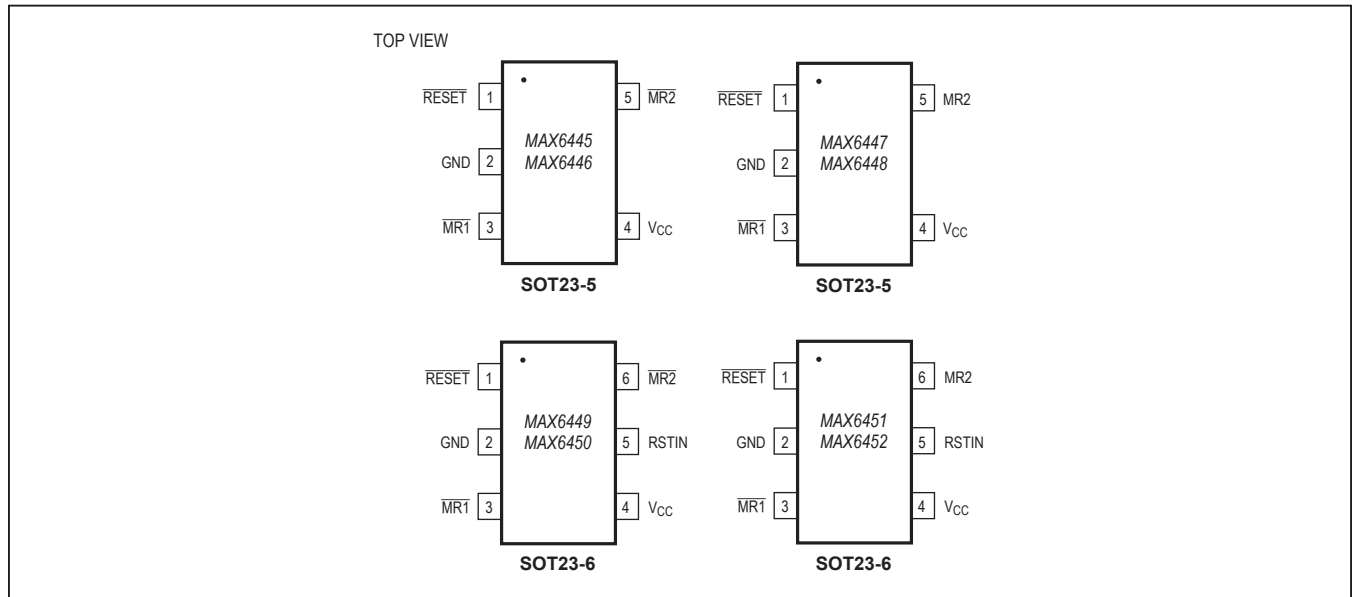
TOP VIEW

$\overline{RESET}$ 1
GND 2
$\overline{MR1}$ 3
5 $\overline{MR2}$
4 $V_{CC}$
MAX6445
MAX6446
SOT23-5

$\overline{RESET}$ 1
GND 2
$\overline{MR1}$ 3
5 MR2
4 $V_{CC}$
MAX6447
MAX6448
SOT23-5

$\overline{RESET}$ 1
GND 2
$\overline{MR1}$ 3
6 $\overline{MR2}$
5 RSTIN
4 $V_{CC}$
MAX6449
MAX6450
SOT23-6

$\overline{RESET}$ 1
GND 2
$\overline{MR1}$ 3
6 MR2
5 RSTIN
4 $V_{CC}$
MAX6451
MAX6452
SOT23-6